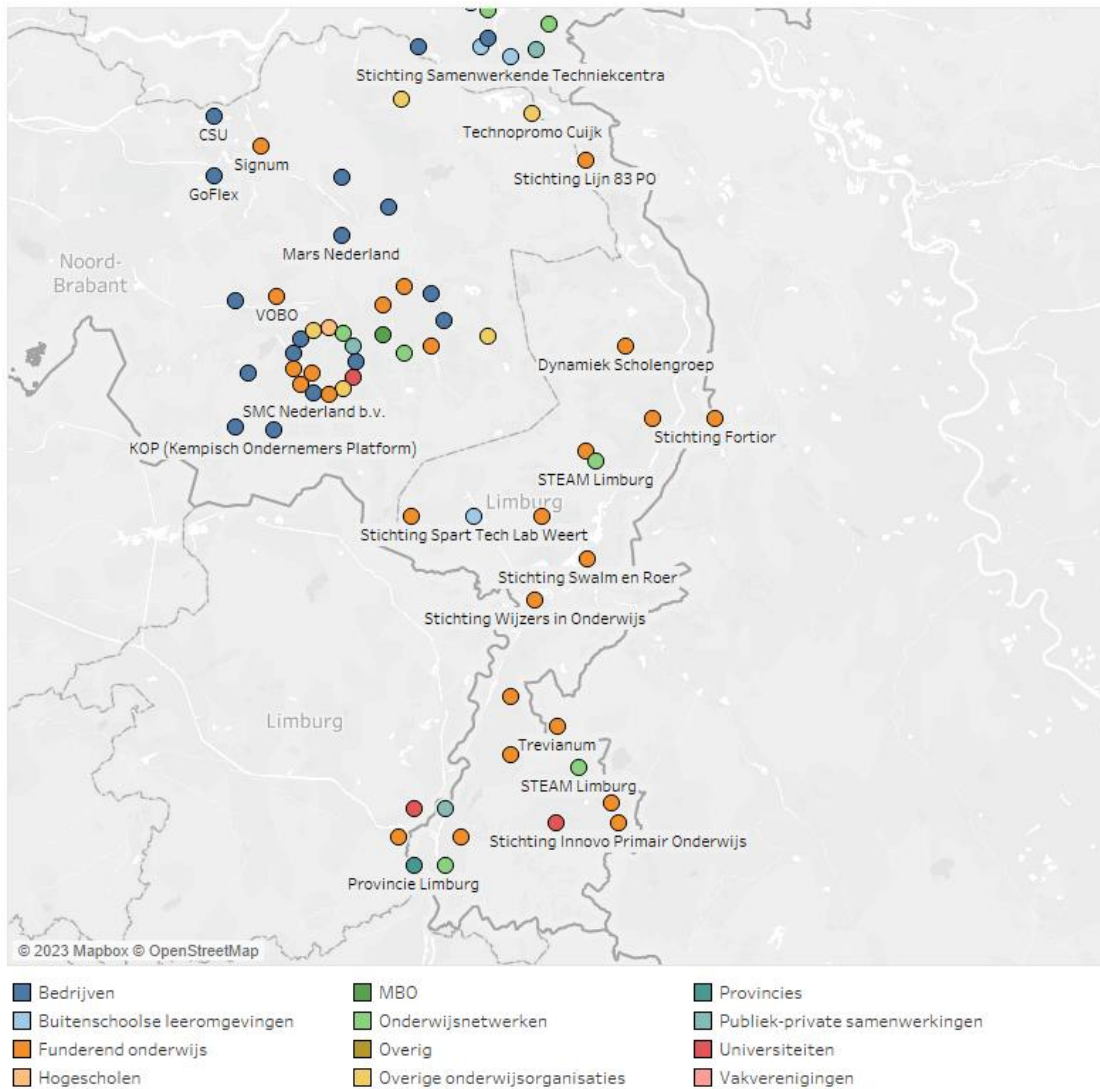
Stichting Samenwerkende Techniekcentra
CSU
Technopromo Cuijk
Signum
Stichting Lijn 83 PO
GoFlex
Mars Nederland
Noord-Brabant
VOBO
Dynamiek Scholengroep
SMC Nederland b.v.
Stichting Fortior
KOP (Kempisch Ondernemers Platform)
STEAM Limburg
Limburg
Stichting Spart Tech Lab Weert
Stichting Swalm en Roer
Stichting Wijzers in Onderwijs
Limburg
Trevianum
STEAM Limburg
Stichting Innovo Primair Onderwijs
Provincie Limburg
© 2023 Mapbox © OpenStreetMap

Bedrijven
Buitenschoolse leeromgevingen
Funderend onderwijs
Hogescholen
MBO
Onderwijsnetwerken
Overig
Overige onderwijsorganisaties
Provincies
Publiek-private samenwerkingen
Universiteiten
Vakverenigingen